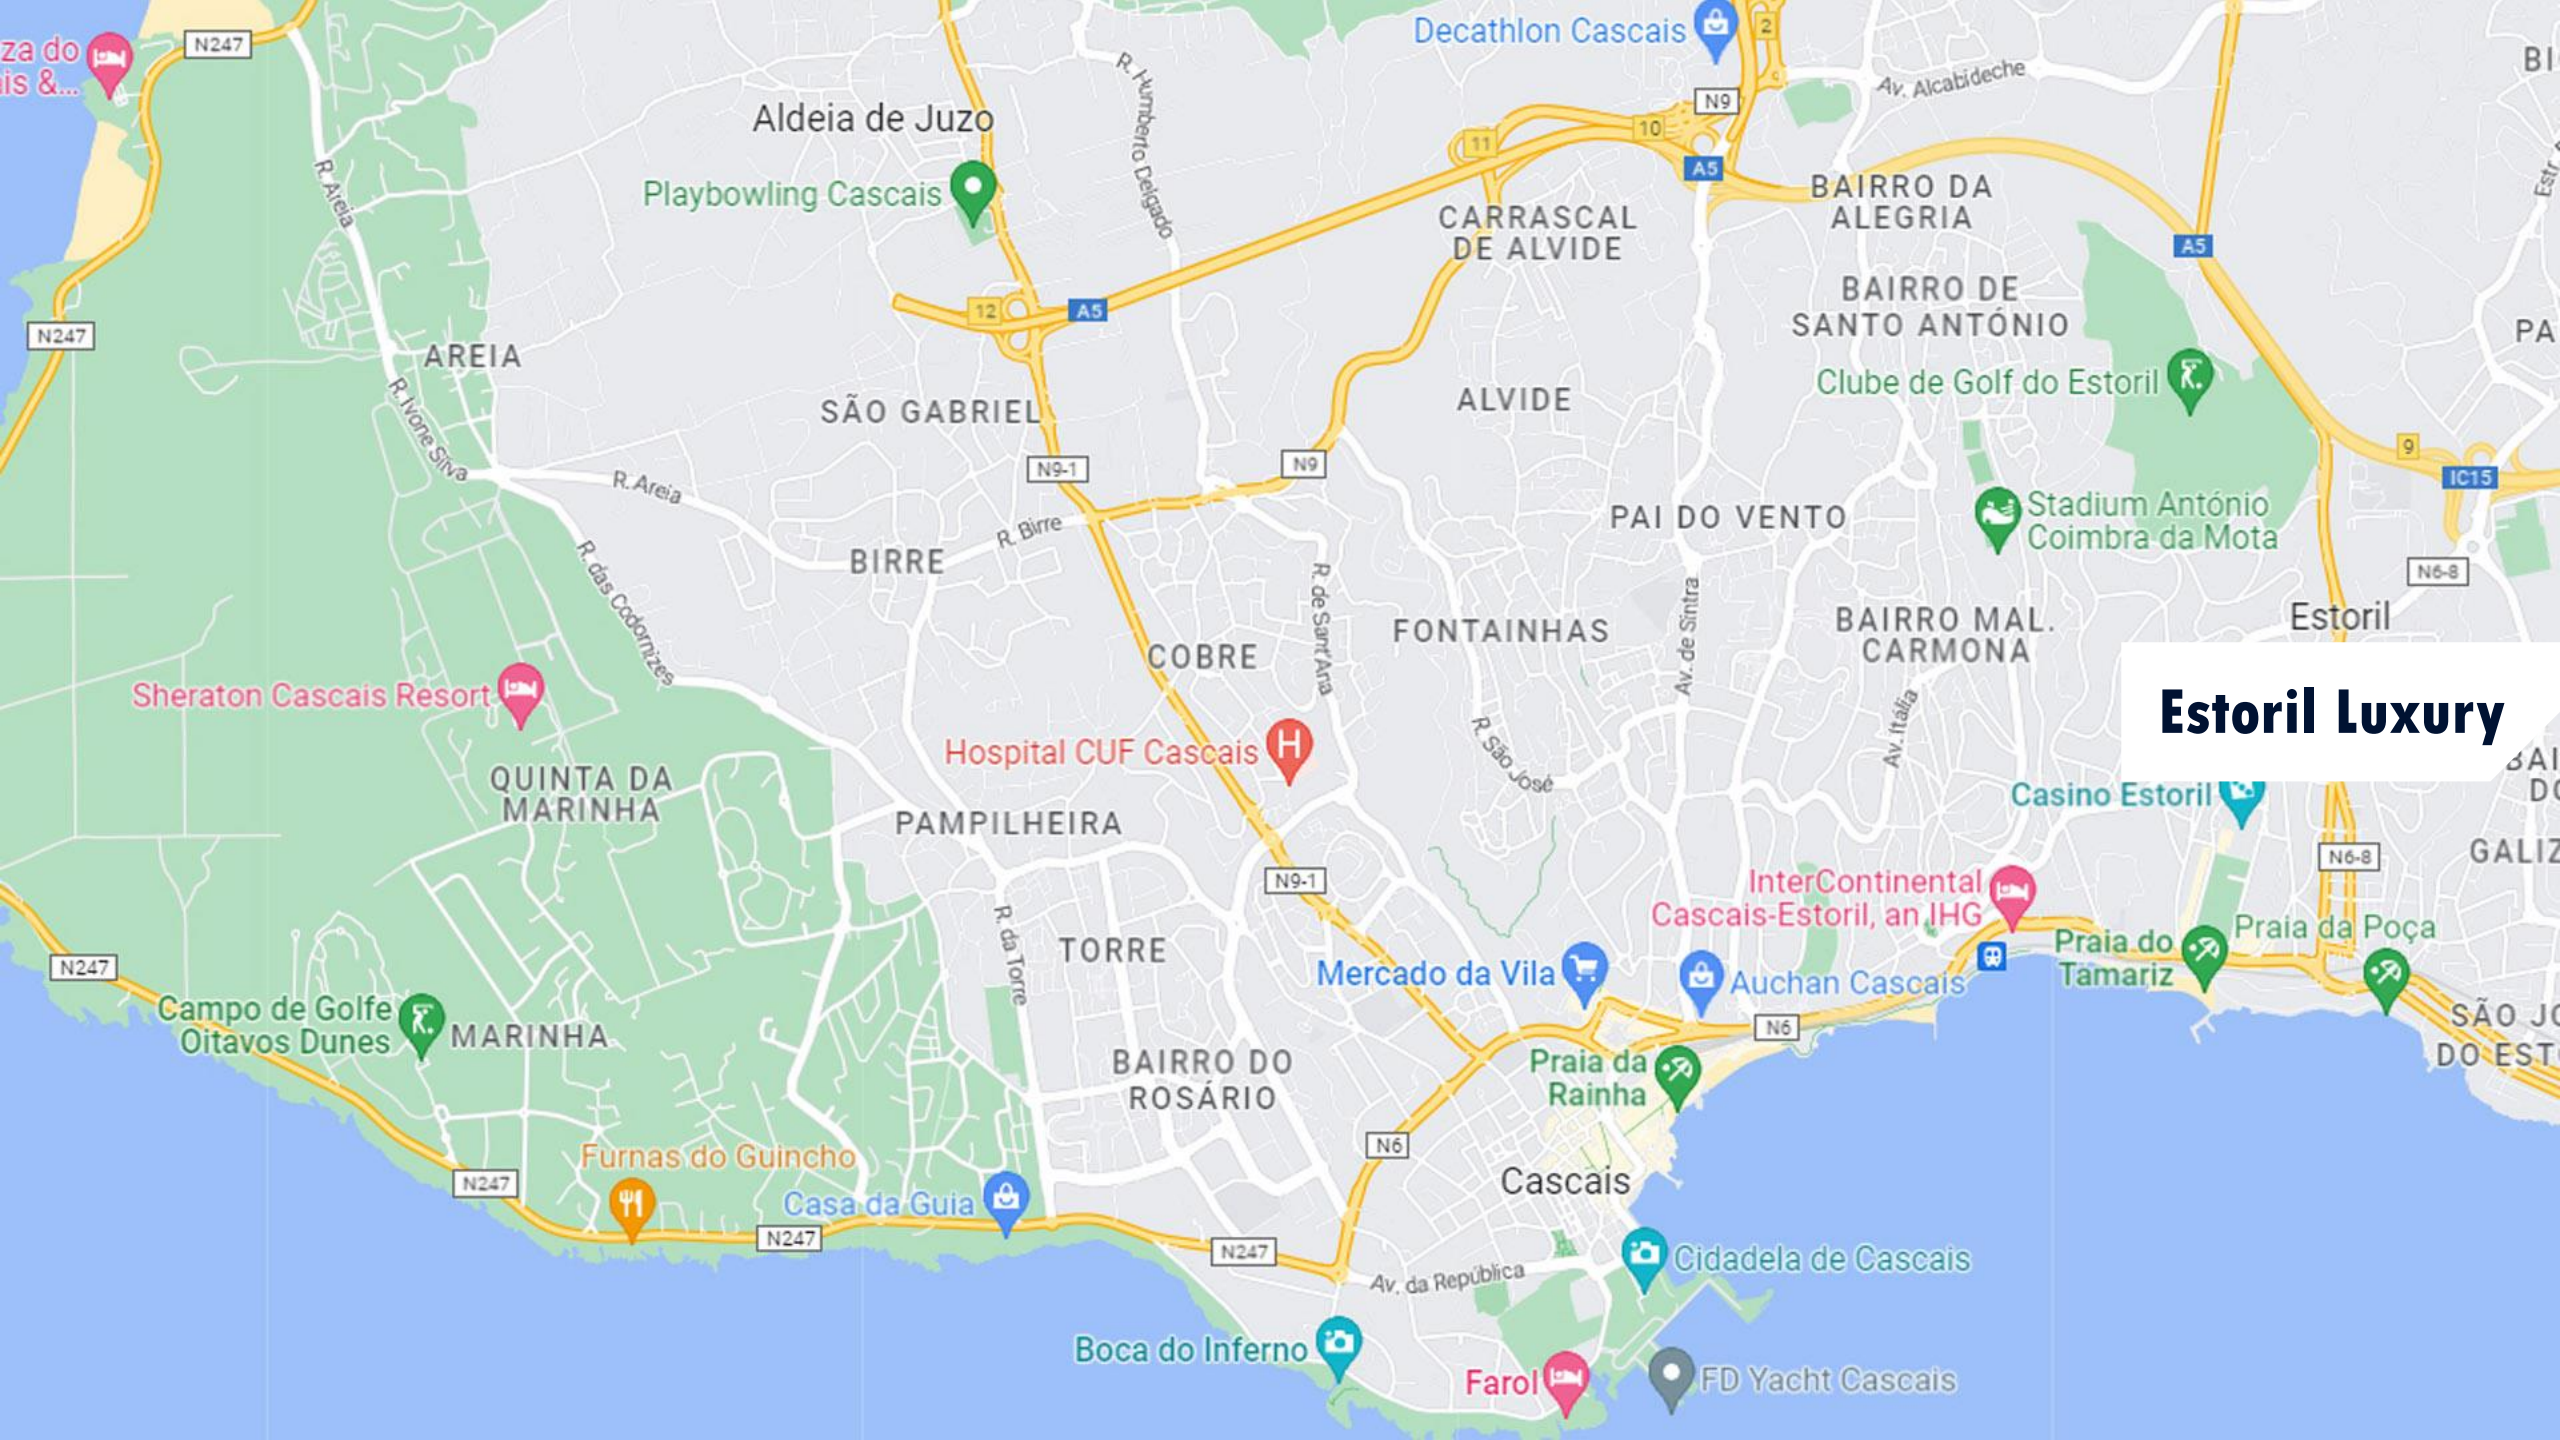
za do
is &...

N247

Decathlon Cascais

2

Aldeia de Juzo

R. Humberto Delgado

Av. Alcabideche

BI

N9

10

11

A5

Playbowling Cascais

BAIRRO DA ALEGRIA

CARRASCAL DE ALVIDE

R. Areia

A5

N247

12

A5

BAIRRO DE SANTO ANTÓNIO

PA

AREIA

ALVIDE

Clube de Golf do Estoril

SÃO GABRIEL

R. Ivone Silva

N9-1

N9

9

IC15

R. Areia

Stadium António Coimbra da Mota

PAI DO VENTO

R. Birre

BIRRE

N6-8

R. das Codornizes

R. de Sant'Ana

Estoril

FONTAINHAS

Av. de Sintra

BAIRRO MAL. CARMONA

COBRE

Estoril Luxury

Sheraton Cascais Resort

Av. Itália

Hospital CUF Cascais

R. São José

BAI

DO

QUINTA DA MARINHA

Casino Estoril

PAMPILHEIRA

GALIZ

N6-8

N9-1

InterContinental Cascais-Estoril, an IHG

R. da Torre

Praia da Poça

TORRE

Praia do Tamariz

N247

Mercado da Vila

Auchan Cascais

Campo de Golfe Oitavos Dunes

MARINHA

N6

SÃO JO

DO EST

BAIRRO DO ROSÁRIO

Praia da Rainha

N6

Furnas do Guincho

Cascais

N247

Casa da Guia

N247

N247

Av. da República

Cidadela de Cascais

Boca do Inferno

Farol

FD Yacht Cascais